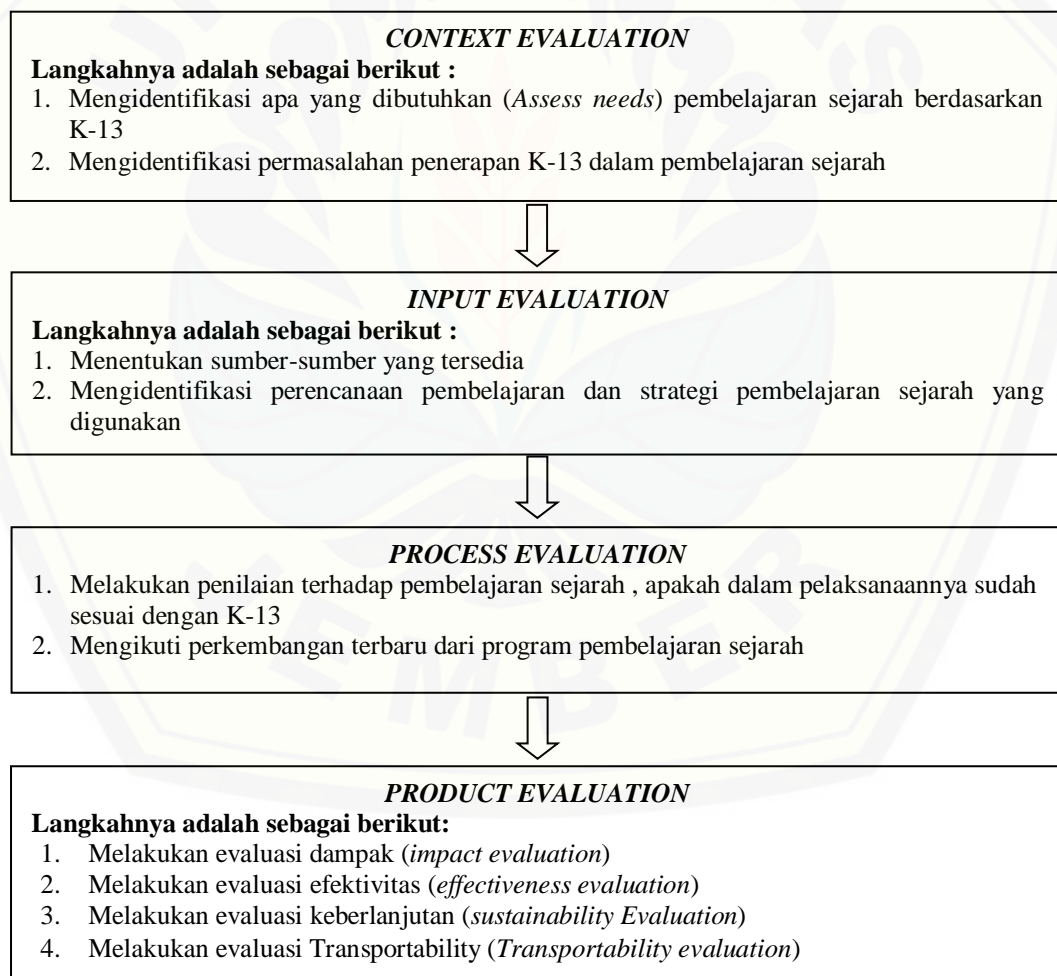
CONTEXT EVALUATION

Langkahnya adalah sebagai berikut :

1. Mengidentifikasi apa yang dibutuhkan (Assess needs) pembelajaran sejarah berdasarkan K-13
2. Mengidentifikasi permasalahan penerapan K-13 dalam pembelajaran sejarah

INPUT EVALUATION

Langkahnya adalah sebagai berikut :

1. Menentukan sumber-sumber yang tersedia
2. Mengidentifikasi perencanaan pembelajaran dan strategi pembelajaran sejarah yang digunakan

PROCESS EVALUATION

1. Melakukan penilaian terhadap pembelajaran sejarah , apakah dalam pelaksanaannya sudah sesuai dengan K-13
2. Mengikuti perkembangan terbaru dari program pembelajaran sejarah

PRODUCT EVALUATION

Langkahnya adalah sebagai berikut:

1. Melakukan evaluasi dampak (impact evaluation)
2. Melakukan evaluasi efektivitas (effectiveness evaluation)
3. Melakukan evaluasi keberlanjutan (sustainability Evaluation)
4. Melakukan evaluasi Transportability (Transportability evaluation)